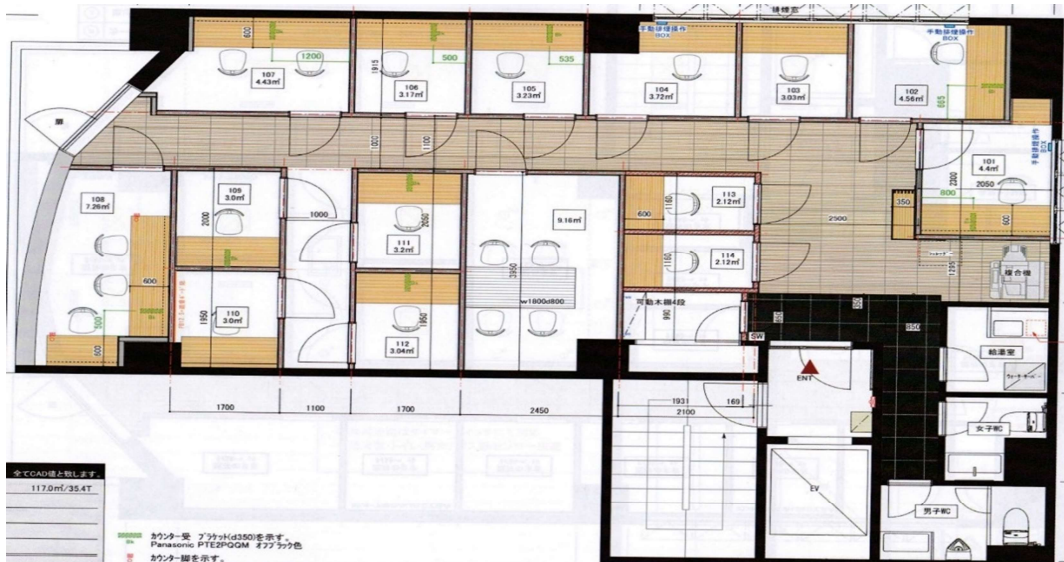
現地室
手動録操作 BOX
手動録操作 BOX
600
1200
107
4.43㎡
1915
106
3.17㎡
500
105
3.23㎡
535
104
3.72㎡
103
3.03㎡
102
4.56㎡
扉
1000
1100
101
4.4㎡
2050
800
2200
108
7.26㎡
109
3.0㎡
2000
1000
111
3.2㎡
2050
9.16㎡
113
2.12㎡
600
1160
2500
350
114
2.12㎡
1160
複合機
600
110
3.0㎡
1950
112
3.04㎡
1950
3950
w1800d800
可動本棚4段
990
SW
850
給湯室
ENT
1931
169
2100
女子WC
EV
男子WC
1700
1100
1700
2450
全てCAD値と致します。
117.0㎡/35.4T
カウンター受 ブラケット(d350)を示す。
Panasonic PTE2PQQM オフブラック色
カウンター脚を示す。